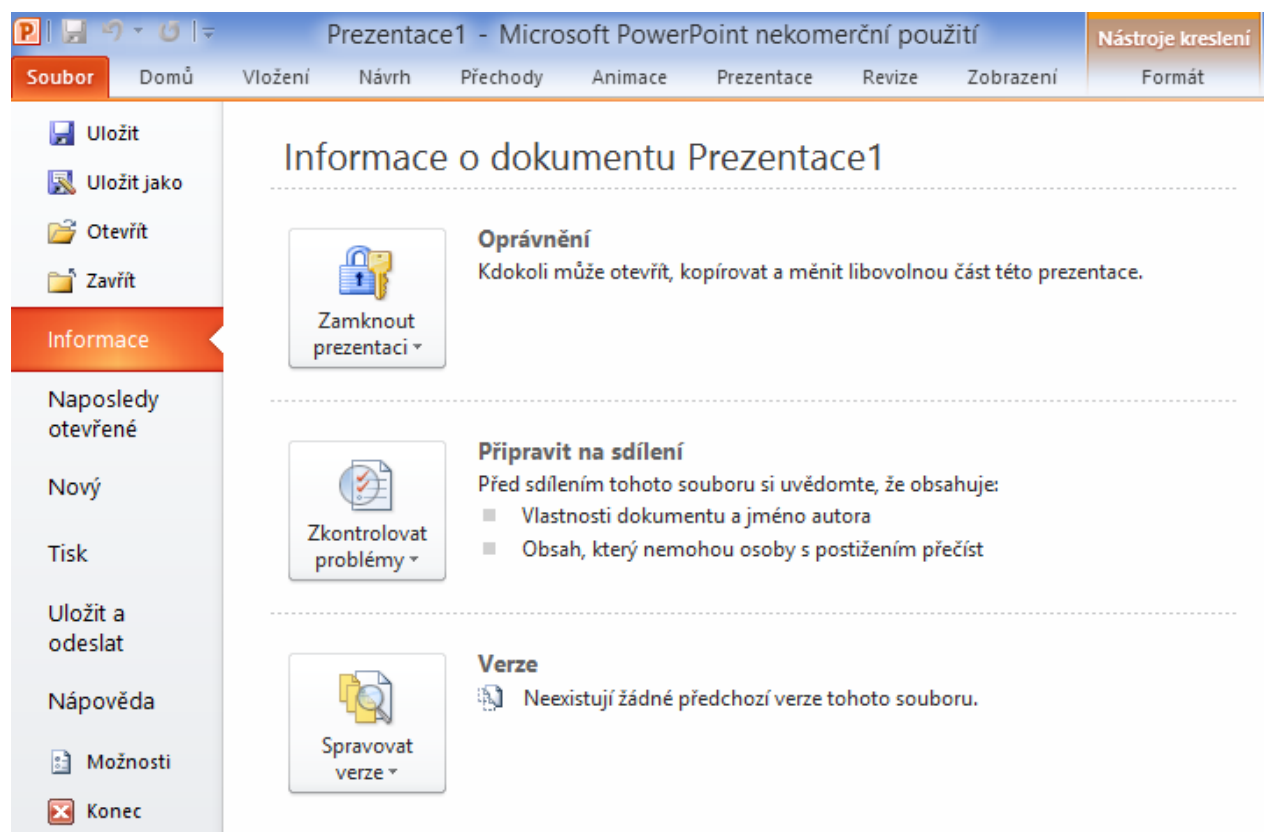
Prezentace1 - Microsoft PowerPoint nekomerční použití

Nástroje kreslení

Soubor Domů Vložení Návrh Přechody Animace Prezentace Revize Zobrazení Formát

Uložit
Uložit jako
Otevřít
Zavřít
Informace
Naposledy otevřené
Nový
Tisk
Uložit a odeslat
Nápověda
Možnosti
Konec

Informace o dokumentu Prezentace1

Zamknout prezentaci

Oprávnění
Kdokoli může otevřít, kopírovat a měnit libovolnou část této prezentace.

Zkontrolovat problémy

Připravit na sdílení
Před sdílením tohoto souboru si uvědomte, že obsahuje:
Vlastnosti dokumentu a jméno autora
Obsah, který nemohou osoby s postižením přečíst

Spravovat verze

Verze
Neexistují žádné předchozí verze tohoto souboru.